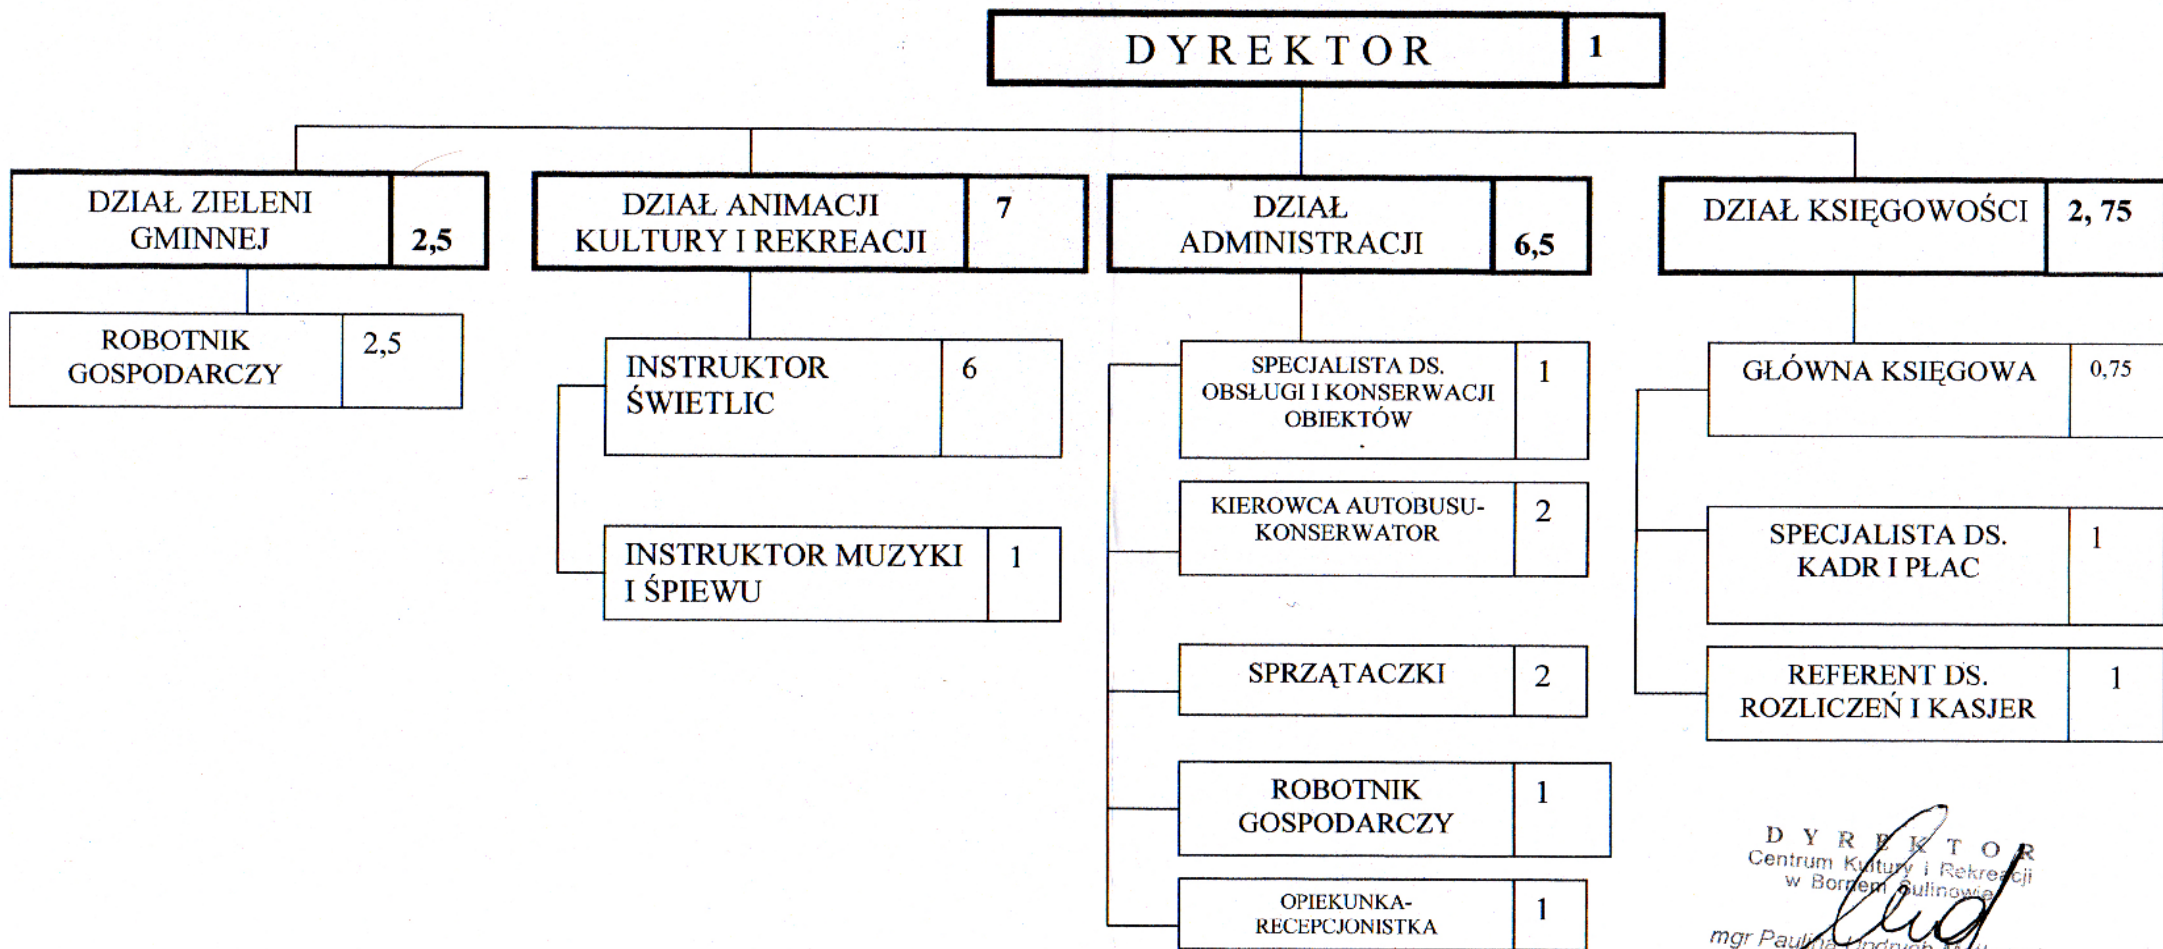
DYREKTOR 1

DZIAŁ ZIELENI GMINNEJ 2,5

ROBOTNIK GOSPODARCZY 2,5

DZIAŁ ANIMACJI KULTURY I REKREACJI 7

INSTRUKTOR ŚWIETLIC 6

INSTRUKTOR MUZYKI I ŚPIEWU 1

DZIAŁ ADMINISTRACJI 6,5

SPECJALISTA DS. OBSŁUGI I KONSERWACJI OBIEKTÓW 1

KIEROWCA AUTOBUSU-KONSERWATOR 2

SPRZĄTACZKI 2

ROBOTNIK GOSPODARCZY 1

OPIEKUNKA-RECEPCJONISTKA 1

DZIAŁ KSIĘGOWOŚCI 2, 75

GŁÓWNA KSIĘGOWA 0,75

SPECJALISTA DS. KADR I PŁAC 1

REFERENT DS. ROZLICZEŃ I KASJER 1

DYREKTOR
Centrum Kultury i Rekreacji
w Bornem Sulinowie

mgr Paul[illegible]